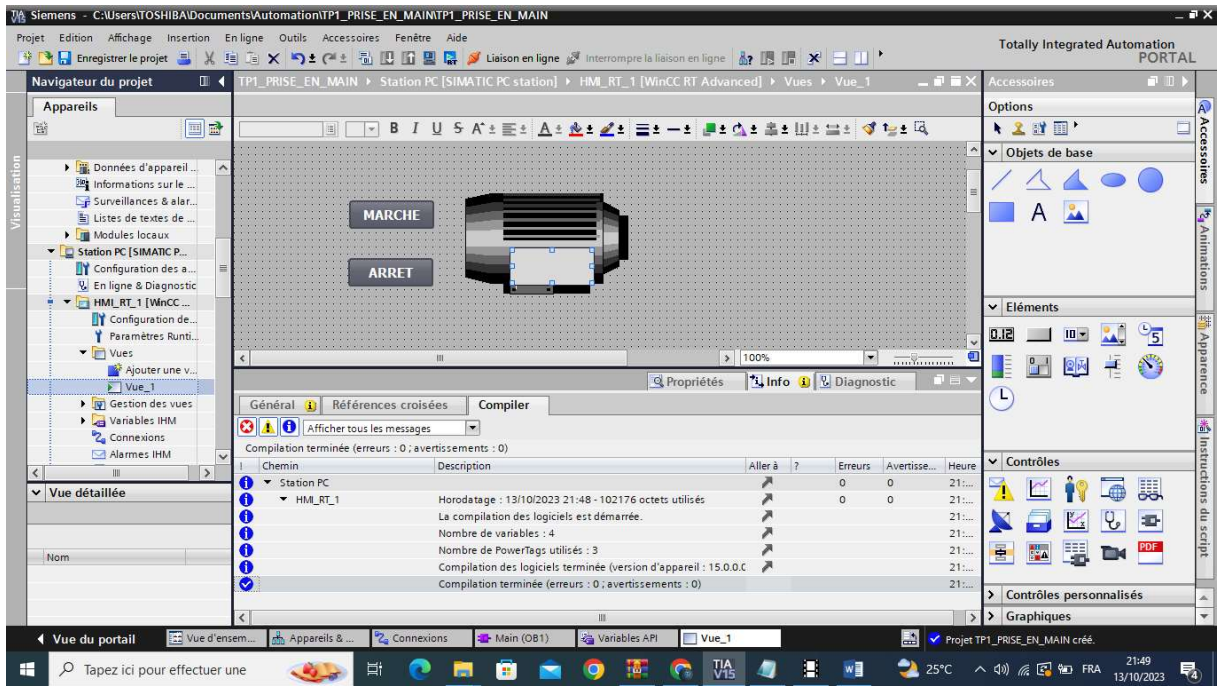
Siemens - C:\Users\TOSHIBA\Documents\Automation\TP1_PRISE_EN_MAIN\TP1_PRISE_EN_MAIN

Projet Edition Affichage Insertion En ligne Outils Accessoires Fenêtre Aide

Enregistrer le projet Liaison en ligne Interrompre la liaison en ligne

Totally Integrated Automation
PORTAL

Navigateur du projet

Appareils

Visualisation

Données d'appareil ...
Informations sur le ...
Surveillances & alar...
Listes de textes de ...
Modules locaux
Station PC [SIMATIC P...
Configuration des a...
En ligne & Diagnostic
HMI_RT_1 [WinCC ...
Configuration de...
Paramètres Runti...
Vues
Ajouter une v...
Vue_1
Gestion des vues
Variables IHM
Connexions
Alarmes IHM

Vue détaillée

Nom

TP1_PRISE_EN_MAIN ▸ Station PC [SIMATIC PC station] ▸ HMI_RT_1 [WinCC RT Advanced] ▸ Vues ▸ Vue_1

MARCHE

ARRET

100%

Propriétés Info Diagnostic

Général Références croisées Compiler

Afficher tous les messages

Compilation terminée (erreurs : 0 ; avertissements : 0)

| ! | Chemin | Description | Aller à | ? | Erreurs | Avertisse... | Heure |
|---|---|---|---|---|---|---|---|
| | Station PC | | | | 0 | 0 | 21:... |
| | HMI_RT_1 | Horodatage : 13/10/2023 21:48 - 102176 octets utilisés | | | 0 | 0 | 21:... |
| | | La compilation des logiciels est démarrée. | | | | | 21:... |
| | | Nombre de variables : 4 | | | | | 21:... |
| | | Nombre de PowerTags utilisés : 3 | | | | | 21:... |
| | | Compilation des logiciels terminée (version d'appareil : 15.0.0.0 | | | | | 21:... |
| | | Compilation terminée (erreurs : 0 ; avertissements : 0) | | | | | 21:... |

Accessoires

Options

Objets de base

A

Eléments

0.12

5

Contrôles

PDF

Contrôles personnalisés

Graphiques

Accessoires Animations Apparence Instructions du script

Vue du portail Vue d'ensem... Appareils &... Connexions Main (OB1) Variables API Vue_1

Projet TP1_PRISE_EN_MAIN créé.

Tapez ici pour effectuer une

TIA V15

25°C FRA 21:49 13/10/2023 4